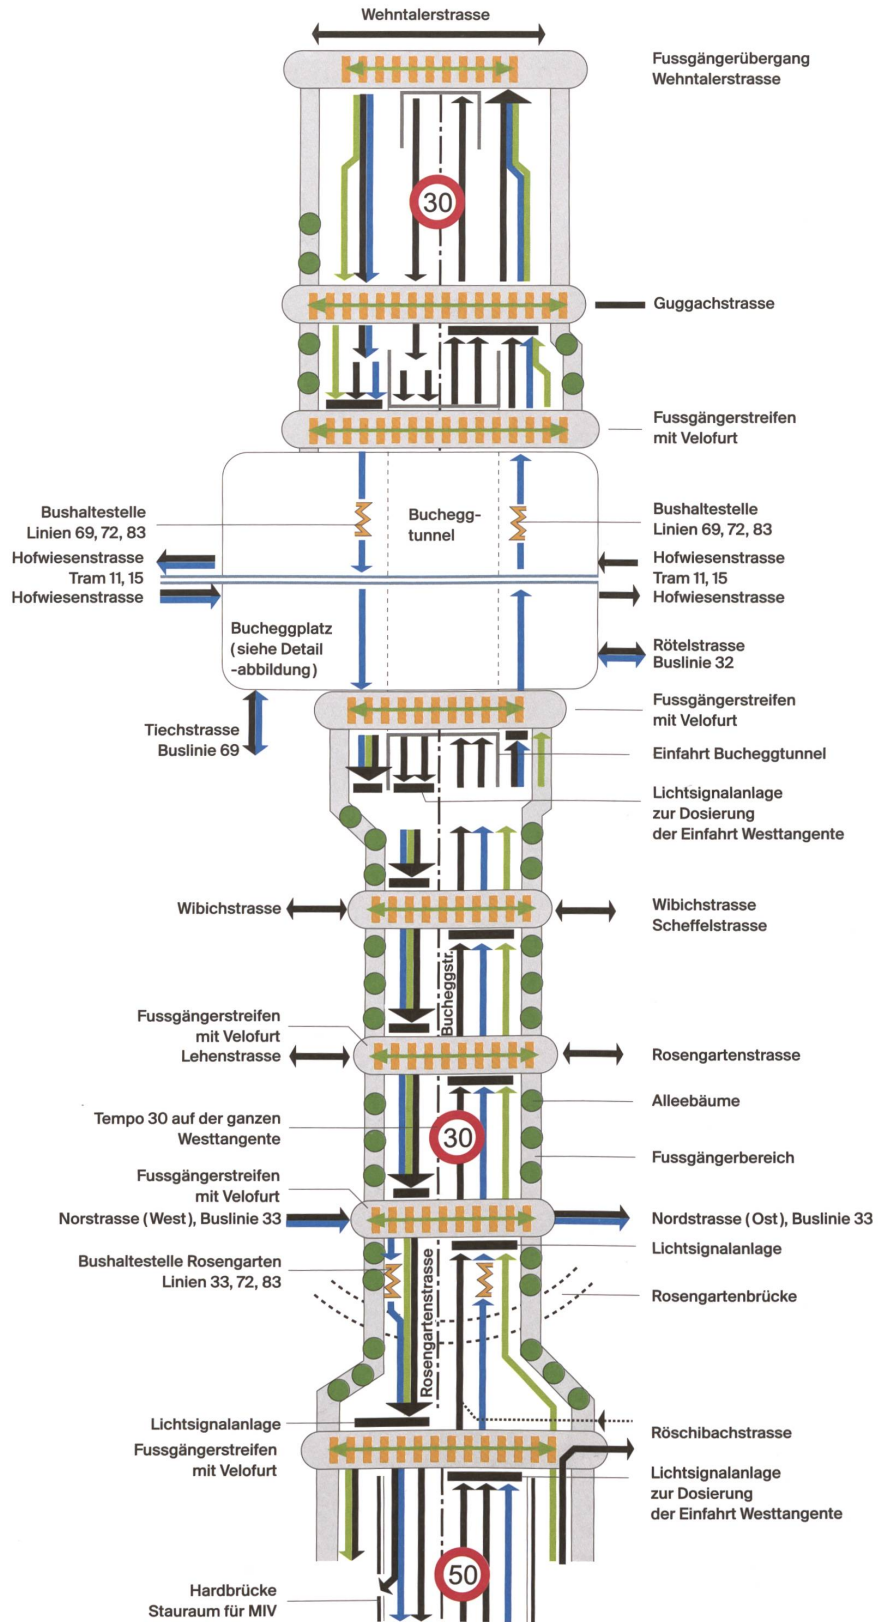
Wehntalerstrasse

Fussgängerübergang Wehntalerstrasse

30

Guggachstrasse

Fussgängerstreifen mit Velofurt

Bushaltestelle Linien 69, 72, 83

Buchegg-tunnel

Bushaltestelle Linien 69, 72, 83

Hofwiesenstrasse Tram 11, 15 Hofwiesenstrasse

Hofwiesenstrasse Tram 11, 15 Hofwiesenstrasse

Bucheggplatz (siehe Detail -abbildung)

Rötelstrasse Buslinie 32

Tiechstrasse Buslinie 69

Fussgängerstreifen mit Velofurt

Einfahrt Bucheggtunnel

Lichtsignalanlage zur Dosierung der Einfahrt Westtangente

Wibichstrasse

Wibichstrasse Scheffelstrasse

Bucheggstr.

Fussgängerstreifen mit Velofurt Lehenstrasse

Rosengartenstrasse

Alleebäume

Tempo 30 auf der ganzen Westtangente

30

Fussgängerbereich

Fussgängerstreifen mit Velofurt

Norstrasse (West), Buslinie 33

Nordstrasse (Ost), Buslinie 33

Lichtsignalanlage

Bushaltestelle Rosengarten Linien 33, 72, 83

Rosengartenstrasse

Rosengartenbrücke

Lichtsignalanlage

Röschibachstrasse

Fussgängerstreifen mit Velofurt

Lichtsignalanlage zur Dosierung der Einfahrt Westtangente

50

Hardbrücke Stauraum für MIV